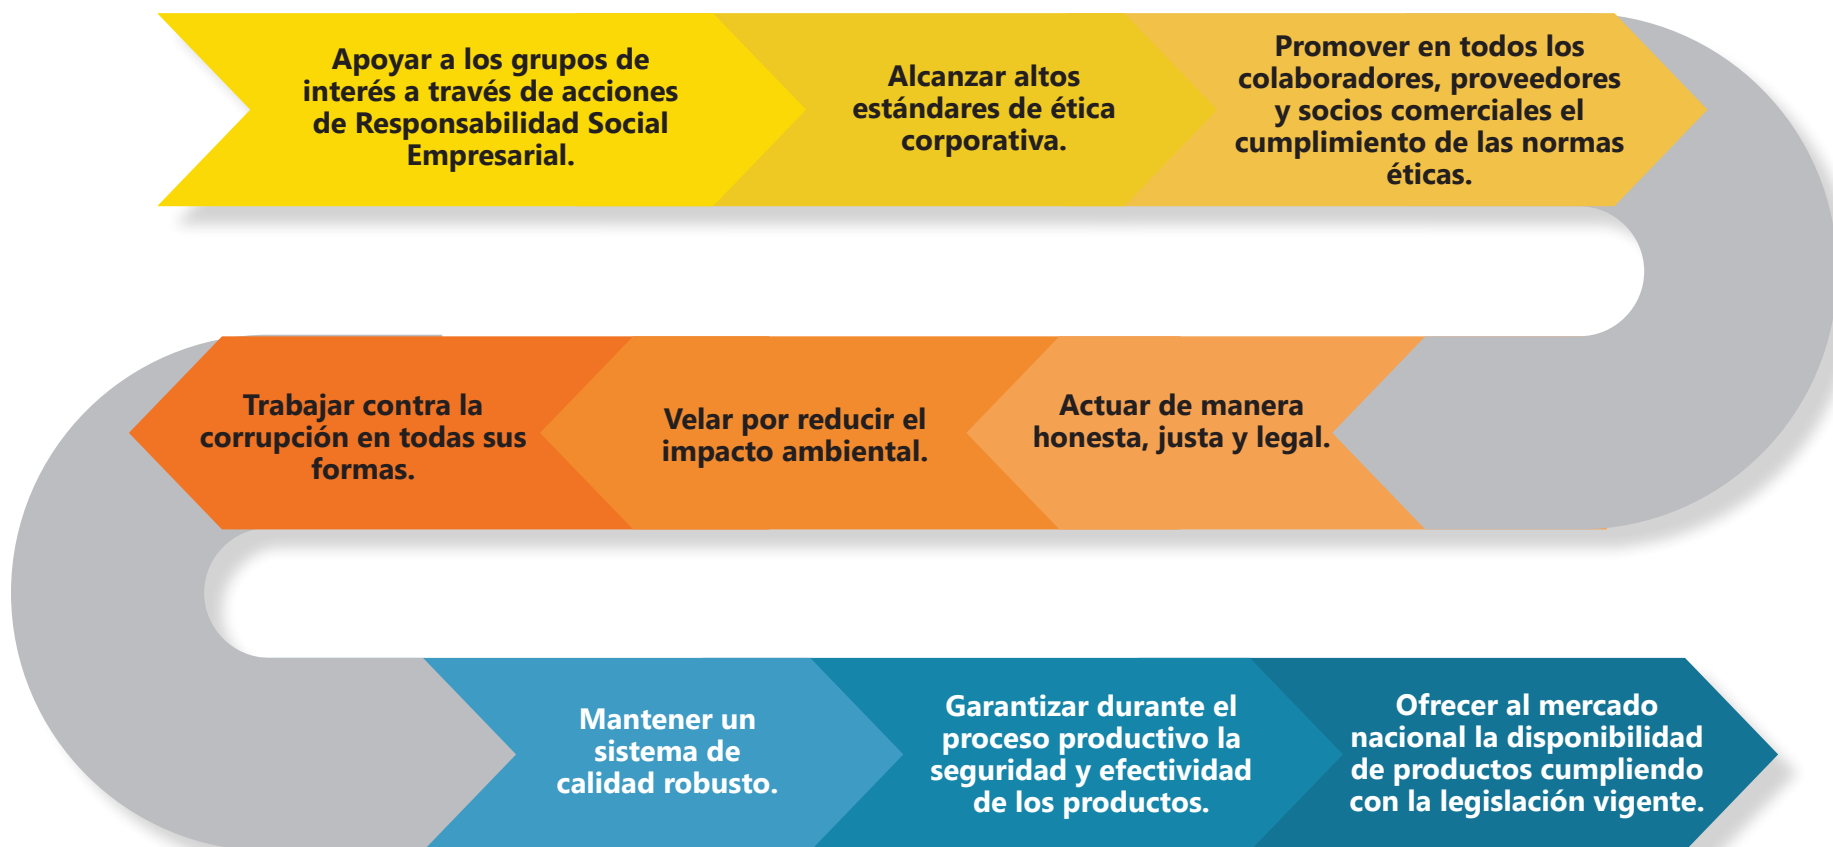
Apoyar a los grupos de interés a través de acciones de Responsabilidad Social Empresarial.

Alcanzar altos estándares de ética corporativa.

Promover en todos los colaboradores, proveedores y socios comerciales el cumplimiento de las normas éticas.

Actuar de manera honesta, justa y legal.

Velar por reducir el impacto ambiental.

Trabajar contra la corrupción en todas sus formas.

Mantener un sistema de calidad robusto.

Garantizar durante el proceso productivo la seguridad y efectividad de los productos.

Ofrecer al mercado nacional la disponibilidad de productos cumpliendo con la legislación vigente.